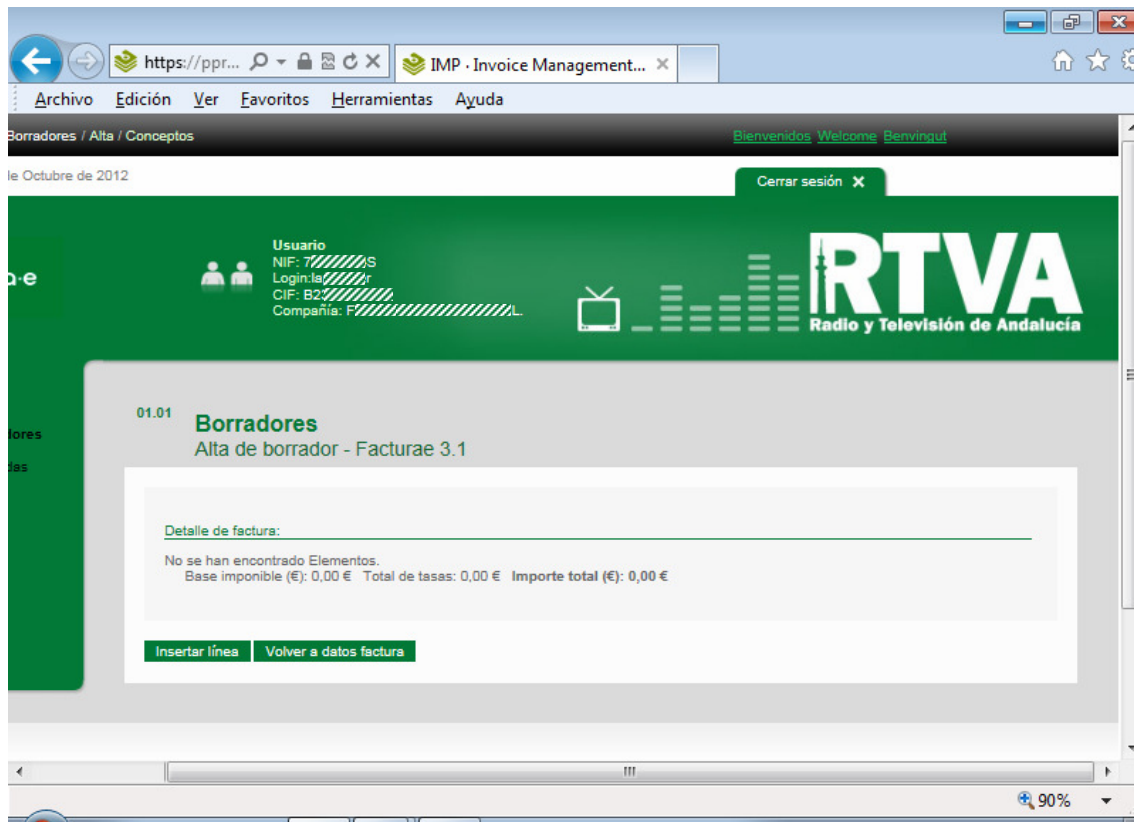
https://ppr... IMP · Invoice Management... ×

Archivo Edición Ver Favoritos Herramientas Ayuda

Borradores / Alta / Conceptos

Bienvenidos Welcome Benvingut

le Octubre de 2012

Cerrar sesión ✕

a·e

Usuario
NIF: 7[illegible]S
Login:la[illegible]r
CIF: B2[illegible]
Compañía: F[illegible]L.

RTVA
Radio y Televisión de Andalucía

dores
das

01.01

Borradores
Alta de borrador - Facturae 3.1

Detalle de factura:

No se han encontrado Elementos.
Base imponible (€): 0,00 € Total de tasas: 0,00 € Importe total (€): 0,00 €

Insertar línea Volver a datos factura

90%